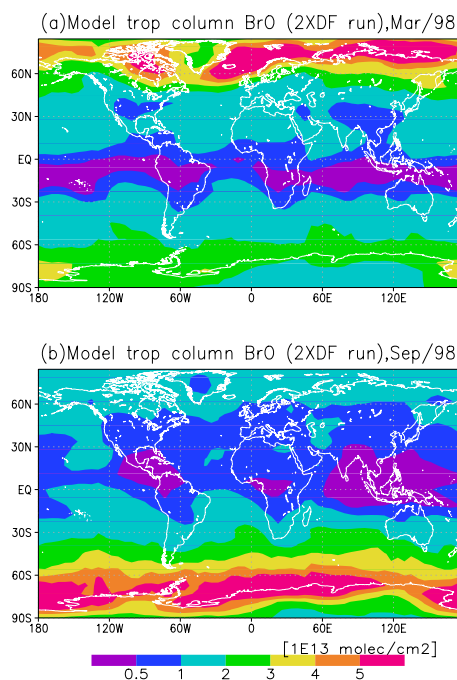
(a)Model trop column BrO (2XDF run),Mar/98

60N
30N
EQ
30S
60S
90S
180
120W
60W
0
60E
120E

(b)Model trop column BrO (2XDF run),Sep/98

60N
30N
EQ
30S
60S
90S
180
120W
60W
0
60E
120E

[1E13 molec/cm2]

0.5
1
2
3
4
5